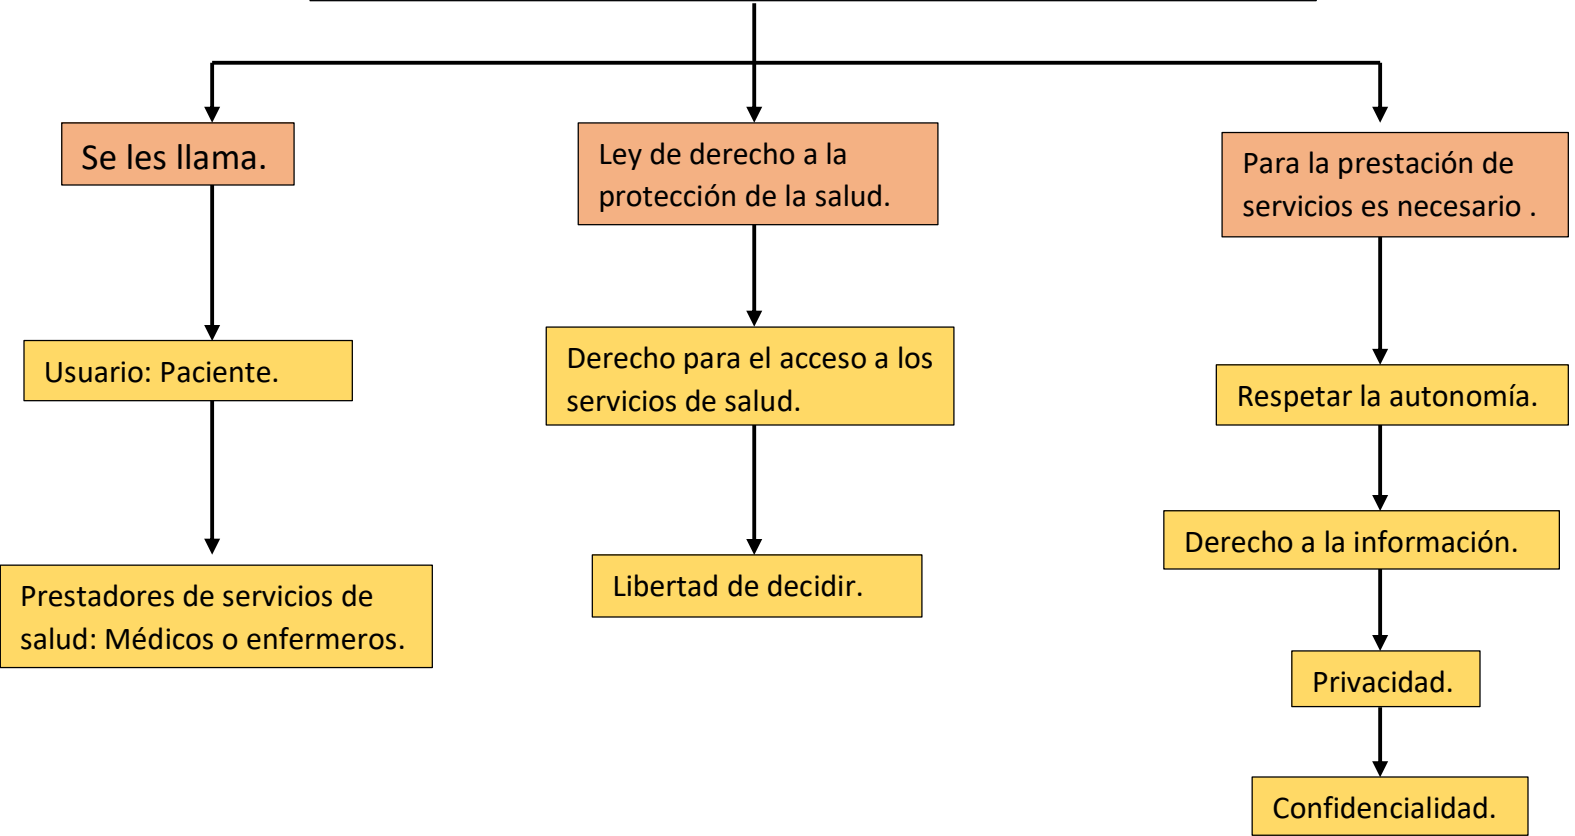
Se les llama.

Usuario: Paciente.

Prestadores de servicios de salud: Médicos o enfermeros.

Ley de derecho a la protección de la salud.

Derecho para el acceso a los servicios de salud.

Libertad de decidir.

Para la prestación de servicios es necesario .

Respetar la autonomía.

Derecho a la información.

Privacidad.

Confidencialidad.